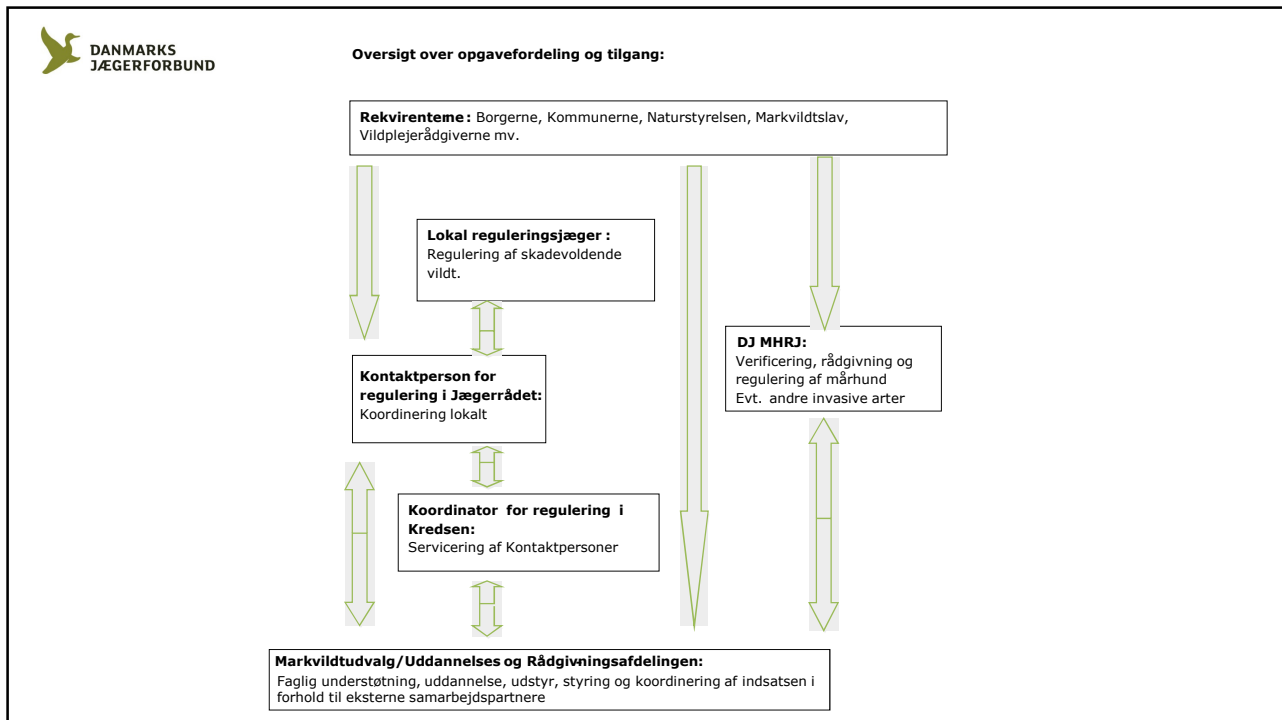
DANMARKS JÆGERFORBUND

Oversigt over opgavefordeling og tilgang:

Rekvirenterne: Borgerne, Kommunerne, Naturstyrelsen, Markvildtslav, Vildplejerådgiverne mv.

Lokal reguleringsjæger: Regulering af skadevoldende vildt.

DJ MHRJ: Verificering, rådgivning og regulering af mårhund Evt. andre invasive arter

Kontaktperson for regulering i Jægerrådet: Koordinering lokalt

Koordinator for regulering i Kredsen: Servicering af Kontaktpersoner

Markvildtudvalg/Uddannelses og Rådgivningsafdelingen: Faglig understøtning, uddannelse, udstyr, styring og koordinering af indsatsen i forhold til eksterne samarbejdspartnere